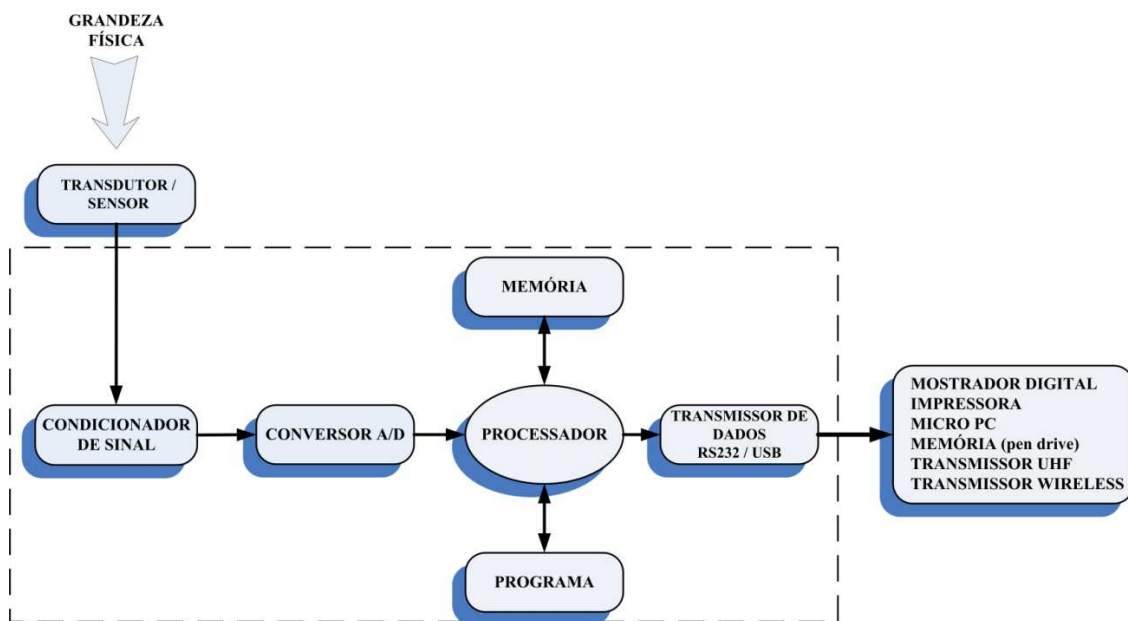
GRANDEZA FÍSICA

TRANSDUTOR / SENSOR

MEMÓRIA

CONDICIONADOR DE SINAL

CONVERSOR A/D

PROCESSADOR

TRANSMISSOR DE DADOS RS232 / USB

MOSTRADOR DIGITAL
IMPRESSORA
MICRO PC
MEMÓRIA (pen drive)
TRANSMISSOR UHF
TRANSMISSOR WIRELESS

PROGRAMA